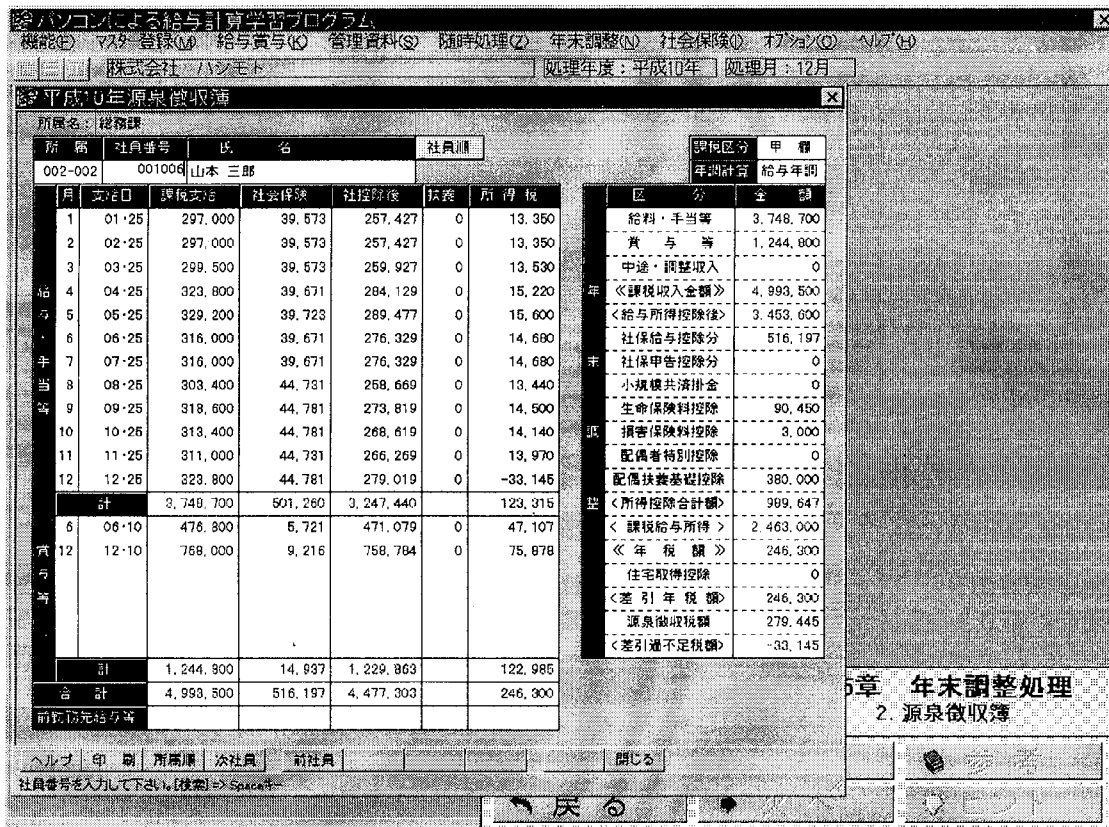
パソコンによる給与計算学習プログラム

機能(F) マスター登録(M) 給与賞与(K) 管理資料(S) 随時処理(Z) 年末調整(N) 社会保険(I) オプション(O) ヘルプ(H)

株式会社 ハシモト | 処理年度：平成10年 | 処理月：12月

平成10年源泉徴収簿

所属名：総務課

| 所属 | 社員番号 | 氏名 | 社員順 |
|---|---|---|---|
| 002-002 | 001006 | 山本 三郎 | |

| | 月 | 支給日 | 課税支給 | 社会保険 | 社控除後 | 扶養 | 所得税 |
|---|---|---|---|---|---|---|---|
| 給与・手当等 | 1 | 01・25 | 297,000 | 39,573 | 257,427 | 0 | 13,350 |
| | 2 | 02・25 | 297,000 | 39,573 | 257,427 | 0 | 13,350 |
| | 3 | 03・25 | 299,500 | 39,573 | 259,927 | 0 | 13,530 |
| | 4 | 04・25 | 323,800 | 39,671 | 284,129 | 0 | 15,220 |
| | 5 | 05・25 | 329,200 | 39,723 | 289,477 | 0 | 15,600 |
| | 6 | 06・25 | 316,000 | 39,671 | 276,329 | 0 | 14,680 |
| | 7 | 07・25 | 316,000 | 39,671 | 276,329 | 0 | 14,680 |
| | 8 | 08・25 | 303,400 | 44,731 | 258,669 | 0 | 13,440 |
| | 9 | 09・25 | 318,600 | 44,781 | 273,819 | 0 | 14,500 |
| | 10 | 10・25 | 313,400 | 44,781 | 268,619 | 0 | 14,140 |
| | 11 | 11・25 | 311,000 | 44,731 | 266,269 | 0 | 13,970 |
| | 12 | 12・25 | 323,800 | 44,781 | 279,019 | 0 | -33,145 |
| | 計 | | 3,748,700 | 501,260 | 3,247,440 | | 123,315 |
| 賞与等 | 6 | 06・10 | 476,800 | 5,721 | 471,079 | 0 | 47,107 |
| | 12 | 12・10 | 768,000 | 9,216 | 758,784 | 0 | 75,878 |
| | 計 | | 1,244,800 | 14,937 | 1,229,863 | | 122,985 |
| 合計 | | | 4,993,500 | 516,197 | 4,477,303 | | 246,300 |
| 前職場元給与等 | | | | | | | |

| 税額区分 | 甲欄 |
|---|---|
| 年調計算 | 給与年調 |

| | 区分 | 金額 |
|---|---|---|
| 年末調整 | 給料・手当等 | 3,748,700 |
| | 賞与等 | 1,244,800 |
| | 中途・調整収入 | 0 |
| | ≪課税収入金額≫ | 4,993,500 |
| | <給与所得控除後> | 3,453,600 |
| | 社保給与控除分 | 516,197 |
| | 社保申告控除分 | 0 |
| | 小規模共済掛金 | 0 |
| | 生命保険料控除 | 90,450 |
| | 損害保険料控除 | 3,000 |
| | 配偶者特別控除 | 0 |
| | 配偶扶養基礎控除 | 380,000 |
| | <所得控除合計額> | 989,647 |
| | < 課税給与所得 > | 2,463,000 |
| | ≪ 年 税 額 ≫ | 246,300 |
| | 住宅取得控除 | 0 |
| | <差引年税額> | 246,300 |
| | 源泉徴収税額 | 279,445 |
| | <差引過不足税額> | -33,145 |

5章 年末調整処理
2. 源泉徴収簿

ヘルプ 印刷 所属順 次社員 前社員 閉じる

社員番号を入力して下さい。[検索] => Spaceキー

戻る